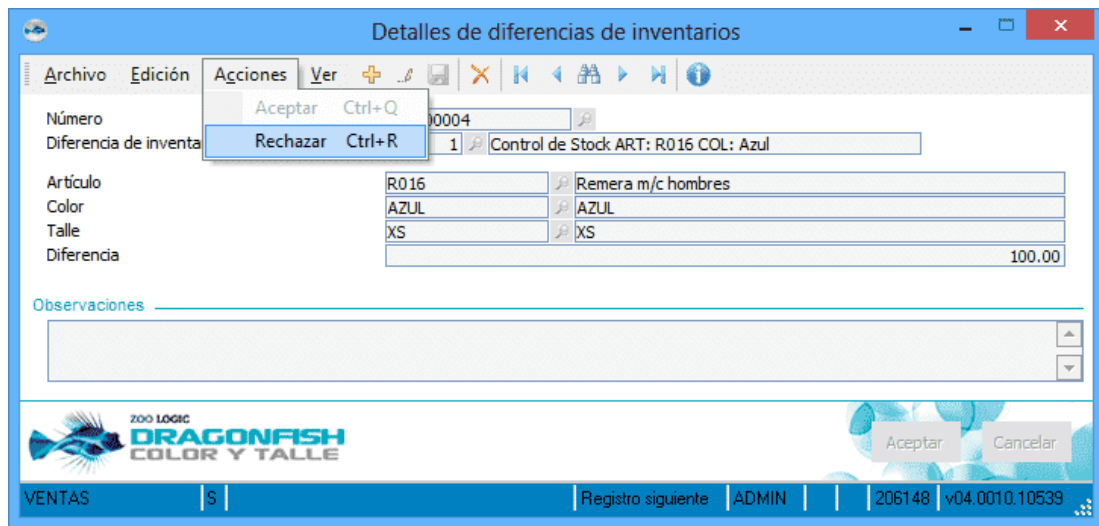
Detalles de diferencias de inventarios

Archivo Edición Acciones Ver

Aceptar Ctrl+Q
Rechazar Ctrl+R

Número 00004
Diferencia de inventa 1 Control de Stock ART: R016 COL: Azul

Artículo R016 Remera m/c hombres
Color AZUL AZUL
Talle XS XS
Diferencia 100.00

Observaciones

ZOO LOGIC
DRAGONFISH
COLOR Y TALLE

Aceptar Cancelar

VENTAS | S | Registro siguiente | ADMIN | 206148 | v04.0010.10539